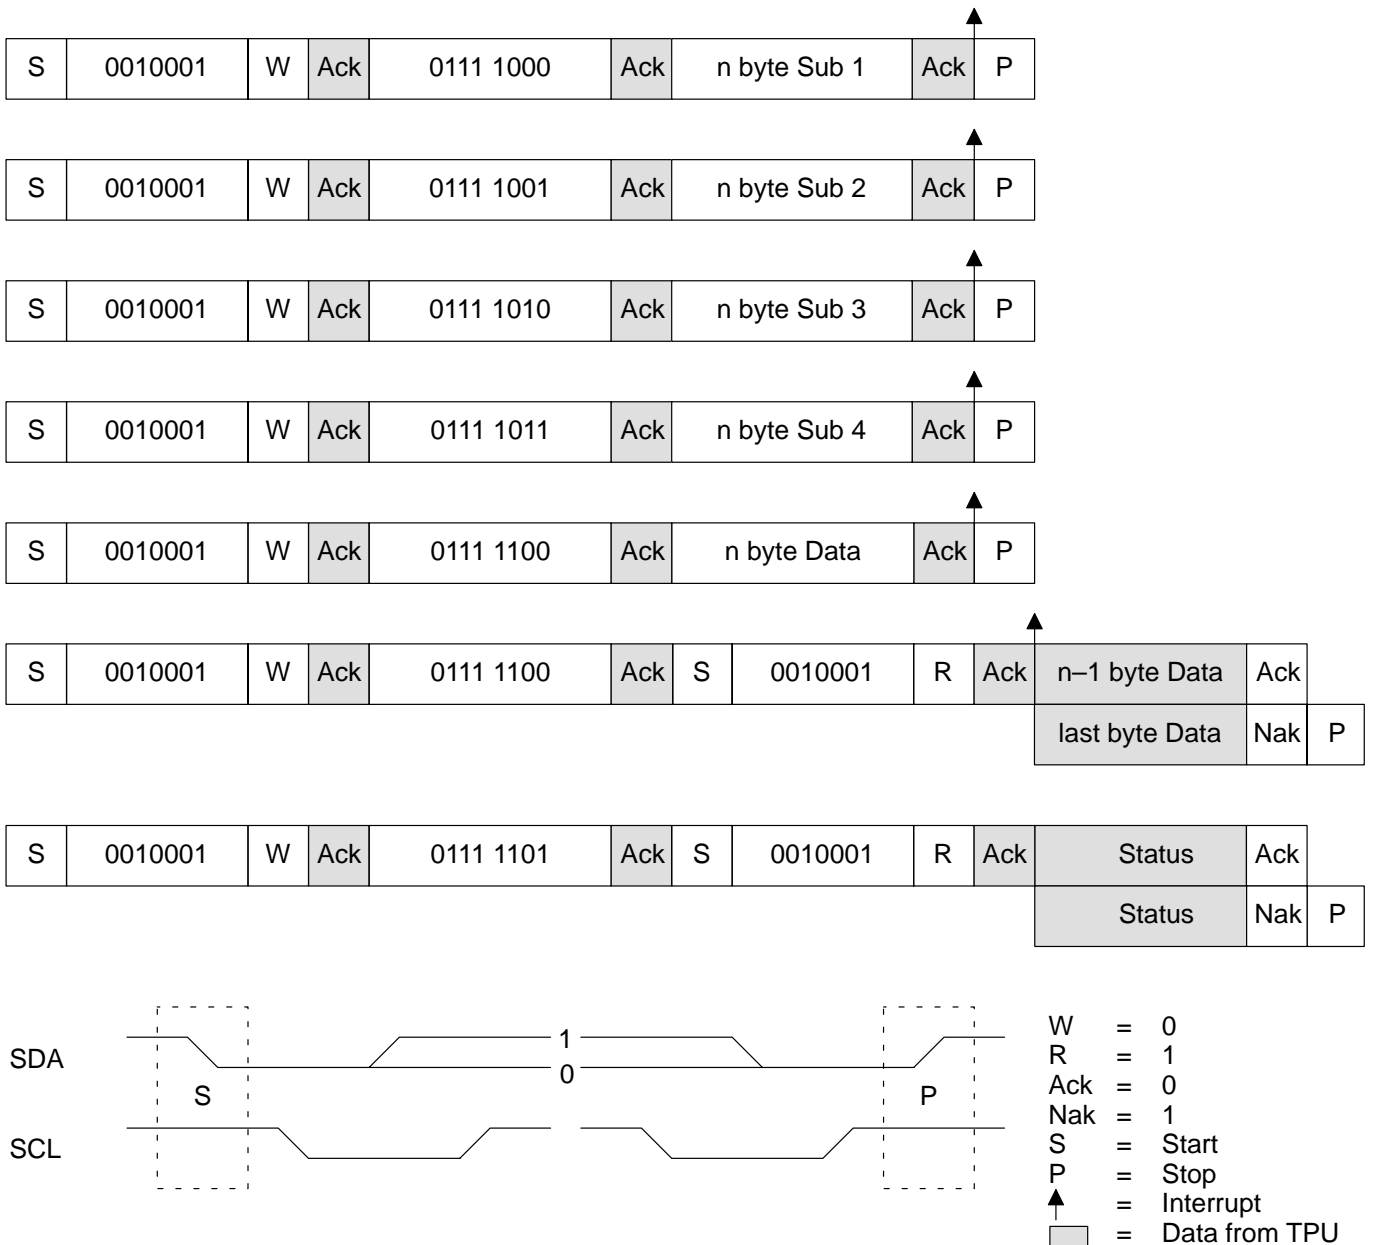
| S | 0010001 | W | Ack | 0111 1000 | Ack | n byte Sub 1 | Ack | P |
|---|---|---|---|---|---|---|---|---|

| S | 0010001 | W | Ack | 0111 1001 | Ack | n byte Sub 2 | Ack | P |
|---|---|---|---|---|---|---|---|---|

| S | 0010001 | W | Ack | 0111 1010 | Ack | n byte Sub 3 | Ack | P |
|---|---|---|---|---|---|---|---|---|

| S | 0010001 | W | Ack | 0111 1011 | Ack | n byte Sub 4 | Ack | P |
|---|---|---|---|---|---|---|---|---|

| S | 0010001 | W | Ack | 0111 1100 | Ack | n byte Data | Ack | P |
|---|---|---|---|---|---|---|---|---|

| S | 0010001 | W | Ack | 0111 1100 | Ack | S | 0010001 | R | Ack | n–1 byte Data | Ack | |
|---|---|---|---|---|---|---|---|---|---|---|---|---|
| | | | | | | | | | | last byte Data | Nak | P |

| S | 0010001 | W | Ack | 0111 1101 | Ack | S | 0010001 | R | Ack | Status | Ack | |
|---|---|---|---|---|---|---|---|---|---|---|---|---|
| | | | | | | | | | | Status | Nak | P |

SDA
SCL
S
1
0
P

W = 0
R = 1
Ack = 0
Nak = 1
S = Start
P = Stop
= Interrupt
= Data from TPU